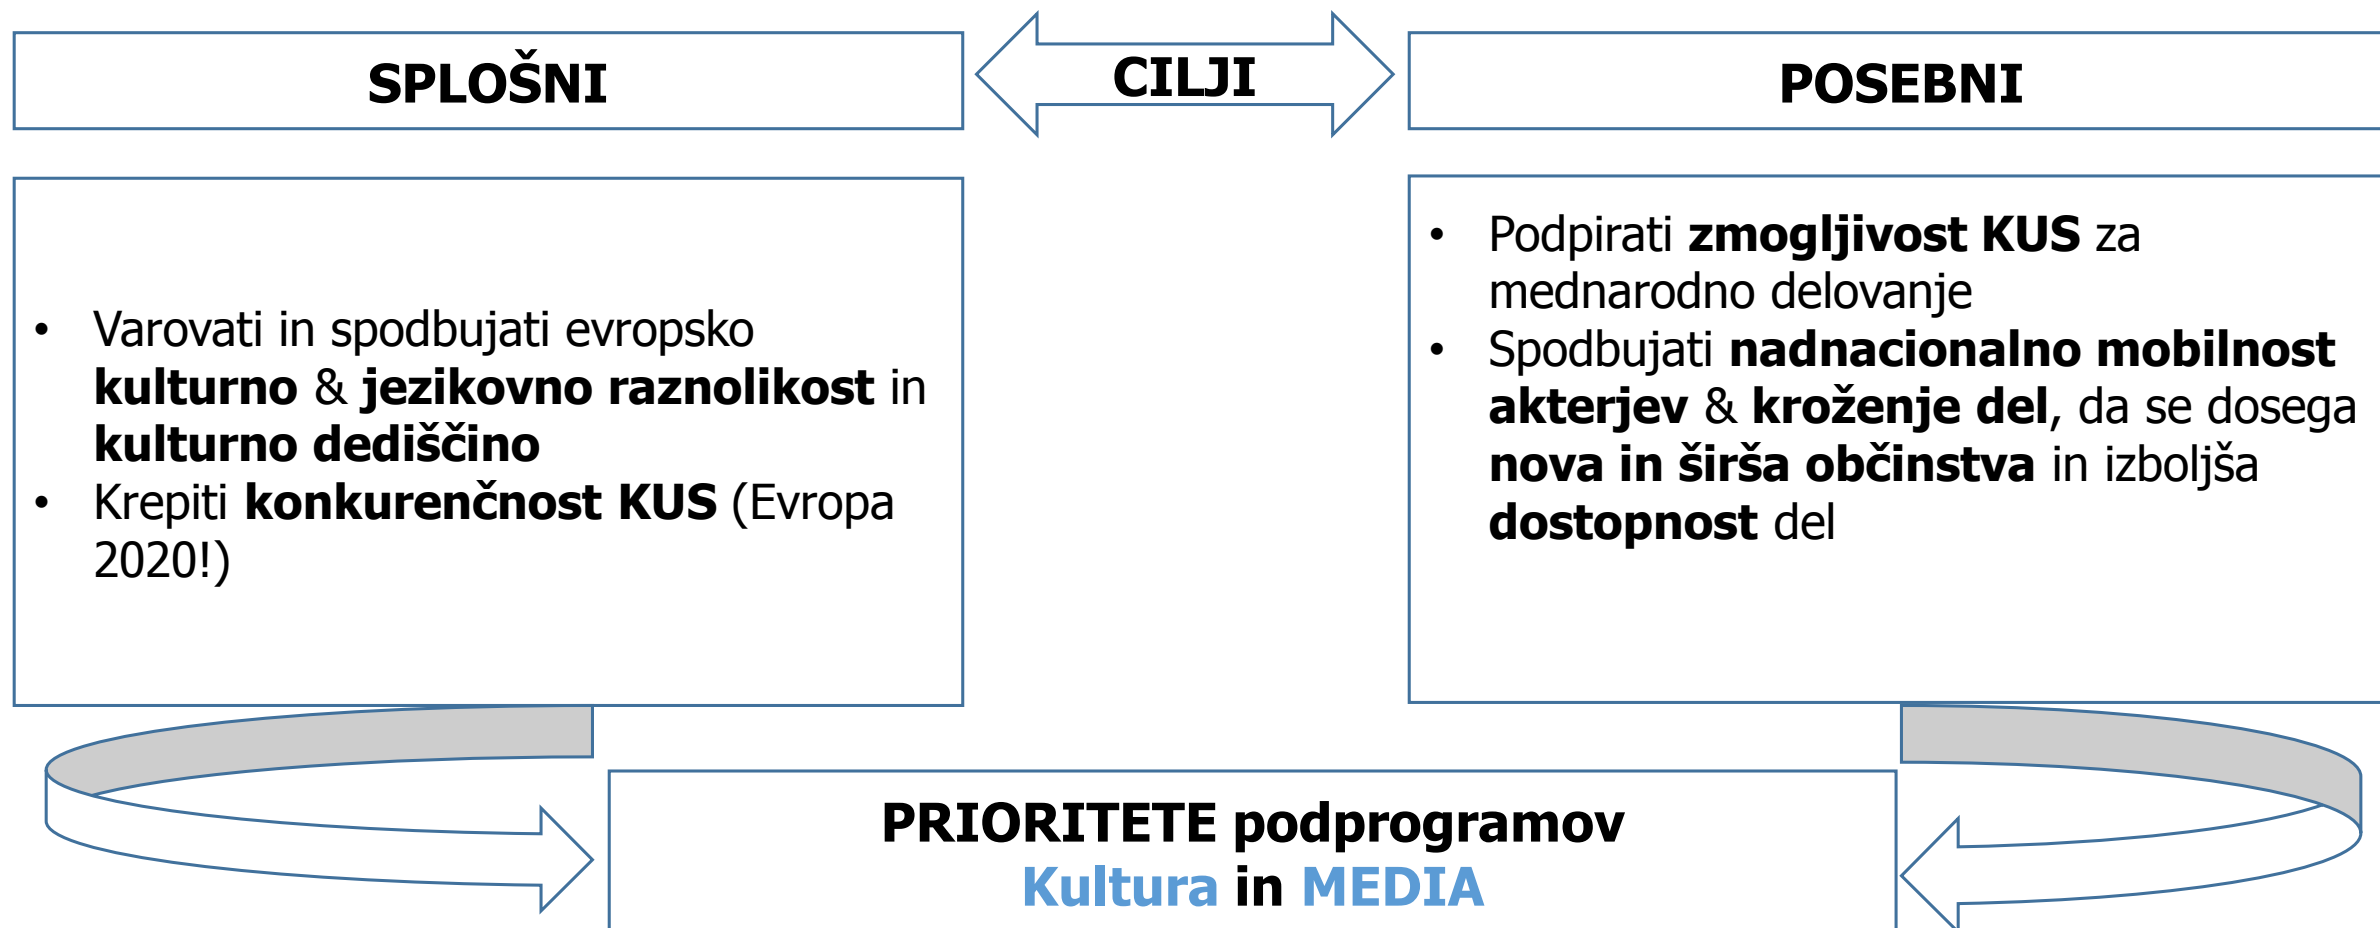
SPLOŠNI

CILJI

POSEBNI

- Varovati in spodbujati evropsko **kulturno** & **jezikovno raznolikost** in **kulturno dediščino**
- Krepiti **konkurenčnost KUS** (Evropa 2020!)

- Podpirati **zmogljivost KUS** za mednarodno delovanje
- Spodbujati **nadnacionalno mobilnost akterjev** & **kroženje del**, da se dosega **nova in širša občinstva** in izboljša **dostopnost** del

PRIORITETE podprogramov Kultura in MEDIA